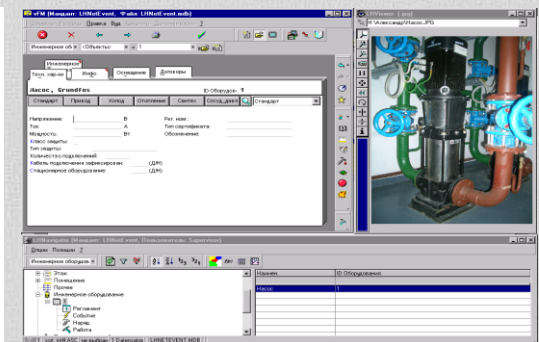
vFM (Мандант: LHNetEvent, Файл: LHNetEvent.mdb)
Правка Вид 2
Инженерное об ▾ <Объекты> ▾ 1
Инженерное
Тех. харак Инфо Оснащение Договоры
Насос, Grundfos
ID Оборудов: 1
Стандарт Приход Холод Отопление Сантех Сосуд. давл Стандарт
Напряжение: В
Ток: А
Мощность: Вт
Класс защиты:
Тип защиты:
Количество подключений:
Кабель подключения зафиксирован: (Д/Н)
Стационарное оборудование: (Д/Н)
Рег. номер:
Тип сертификата:
Обозначение:
LHViewer: 1.jpg
\Александр\Насос.JPG
LHNavigator (Мандант: LHNetEvent, Пользователь: Supervisor)
Опции Позиция 2
Инженерное оборудов ▾
Этаж
Помещения
Прочее
Инженерное оборудование
Регламент
Событие
Наряд
Работа
Наимен. ID Оборудования
Насос 1
EXIT scfl_infl ASC не выбран 1 Datensätze LHNETEVENT.MDB